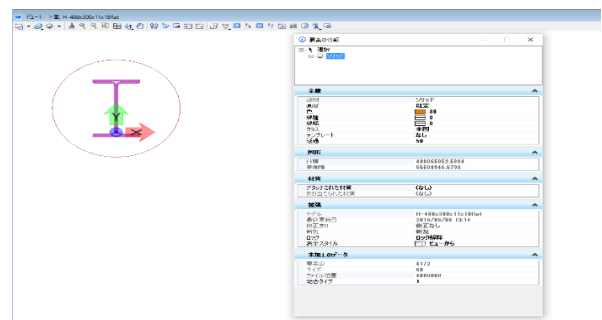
ビュー1 > 図 H-488x300x11x18flat

要素の情報

選択

全般
ソリッド
検討
49

基本
タイプ
テンプレート
なし
59

断面
498066052.6804
55509946.6790

材質
アタッチされた材質 (なし)
割り当てられた材質 (なし)

拡張
H-488x300x11x18flat
2019/06/08 13:14
修正なし
ロック解除
ビューから

未加工のデータ
4172
99
1